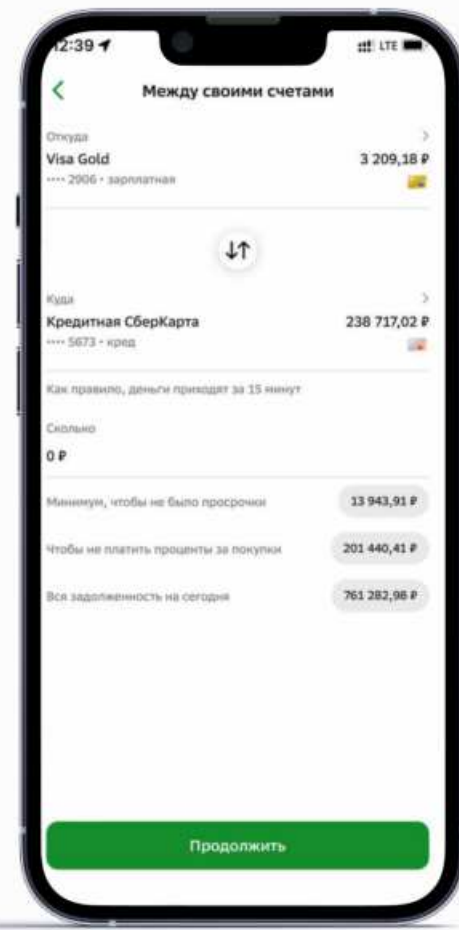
12:39
LTE

<

Между своими счетами

Откуда
Visa Gold
•••• 2906 • зарплатная
3 209,18 ₽

Куда
Кредитная СберКарта
•••• 5673 • кред
238 717,02 ₽

Как правило, деньги приходят за 15 минут

Сколько
0 ₽

Минимум, чтобы не было просрочки
13 943,91 ₽

Чтобы не платить проценты за покупки
201 440,41 ₽

Вся задолженность на сегодня
761 282,98 ₽

Продолжить